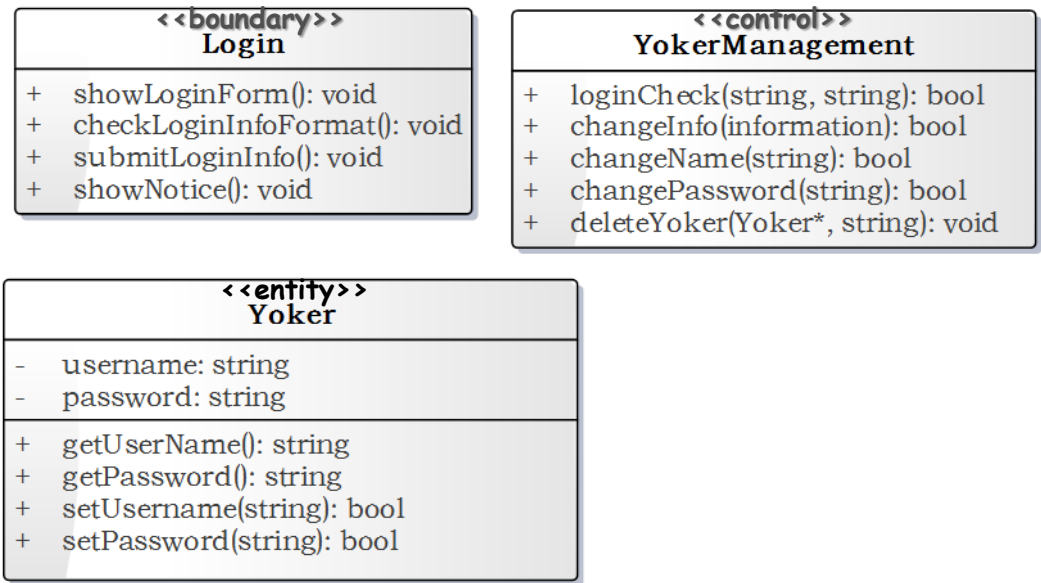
<<boundary>>
Login

+ showLoginForm(): void
+ checkLoginInfoFormat(): void
+ submitLoginInfo(): void
+ showNotice(): void

<<control>>
YokerManagement

+ loginCheck(string, string): bool
+ changeInfo(information): bool
+ changeName(string): bool
+ changePassword(string): bool
+ deleteYoker(Yoker*, string): void

<<entity>>
Yoker

- username: string
- password: string

+ getUserName(): string
+ getPassword(): string
+ setUsername(string): bool
+ setPassword(string): bool